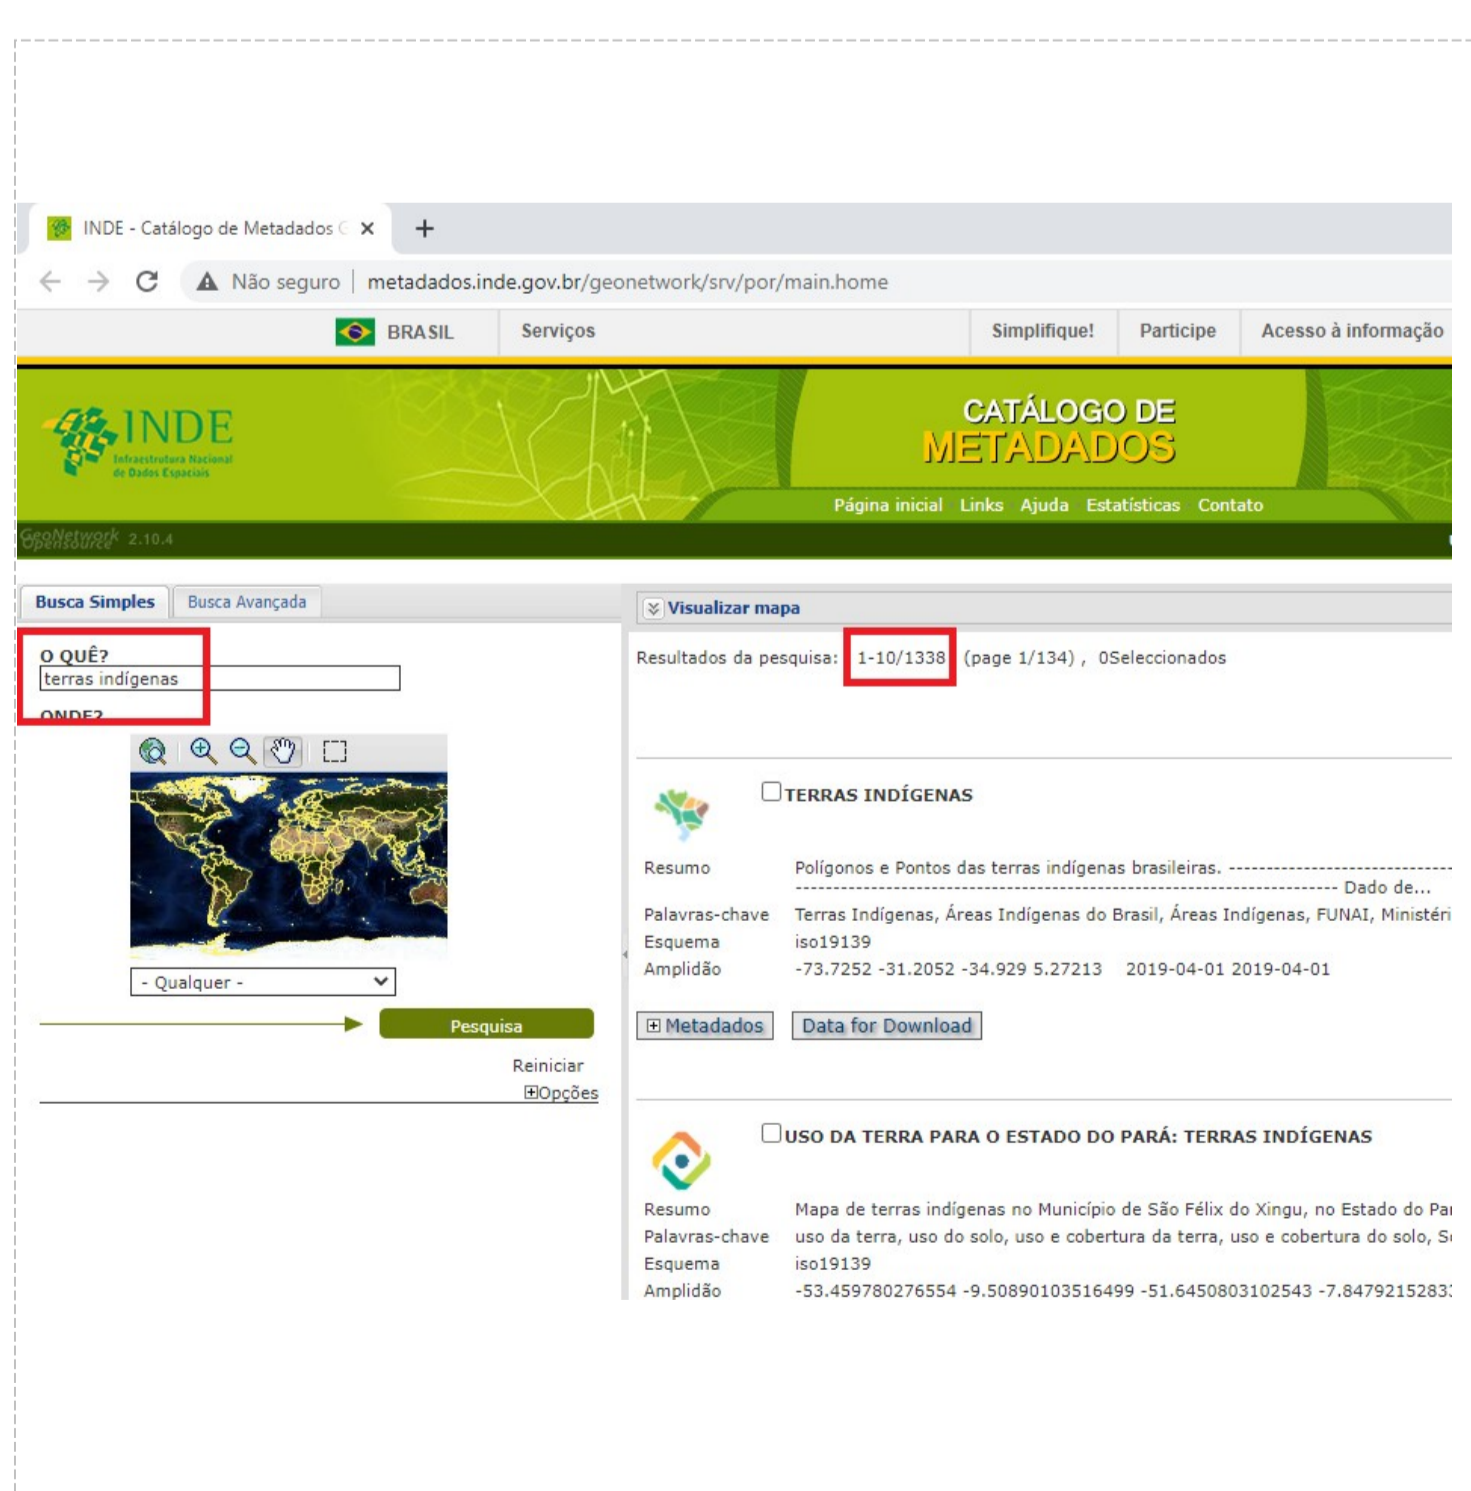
INDE - Catálogo de Metadados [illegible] ×
+
Não seguro | metadados.inde.gov.br/geonetwork/srv/por/main.home

BRASIL Serviços Simplifique! Participe Acesso à informação

INDE Infraestrutura Nacional de Dados Espaciais

CATÁLOGO DE METADADOS

Página inicial Links Ajuda Estatísticas Contato

GeoNetwork opensource 2.10.4

Busca Simples Busca Avançada

O QUÊ?
terras indígenas
ONDE?

- Qualquer -

Pesquisa

Reiniciar
⊞Opções

Visualizar mapa

Resultados da pesquisa: 1-10/1338 (page 1/134) , 0Seleccionados

TERRAS INDÍGENAS

| Resumo | Polígonos e Pontos das terras indígenas brasileiras. ------------------------------------------------------------------------------------------ Dado de... |
|---|---|
| Palavras-chave | Terras Indígenas, Áreas Indígenas do Brasil, Áreas Indígenas, FUNAI, Ministéri |
| Esquema | iso19139 |
| Amplidão | -73.7252 -31.2052 -34.929 5.27213 2019-04-01 2019-04-01 |

⊞ Metadados Data for Download

USO DA TERRA PARA O ESTADO DO PARÁ: TERRAS INDÍGENAS

| Resumo | Mapa de terras indígenas no Município de São Félix do Xingu, no Estado do Pa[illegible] |
|---|---|
| Palavras-chave | uso da terra, uso do solo, uso e cobertura da terra, uso e cobertura do solo, S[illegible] |
| Esquema | iso19139 |
| Amplidão | -53.459780276554 -9.50890103516499 -51.6450803102543 -7.8479215283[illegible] |